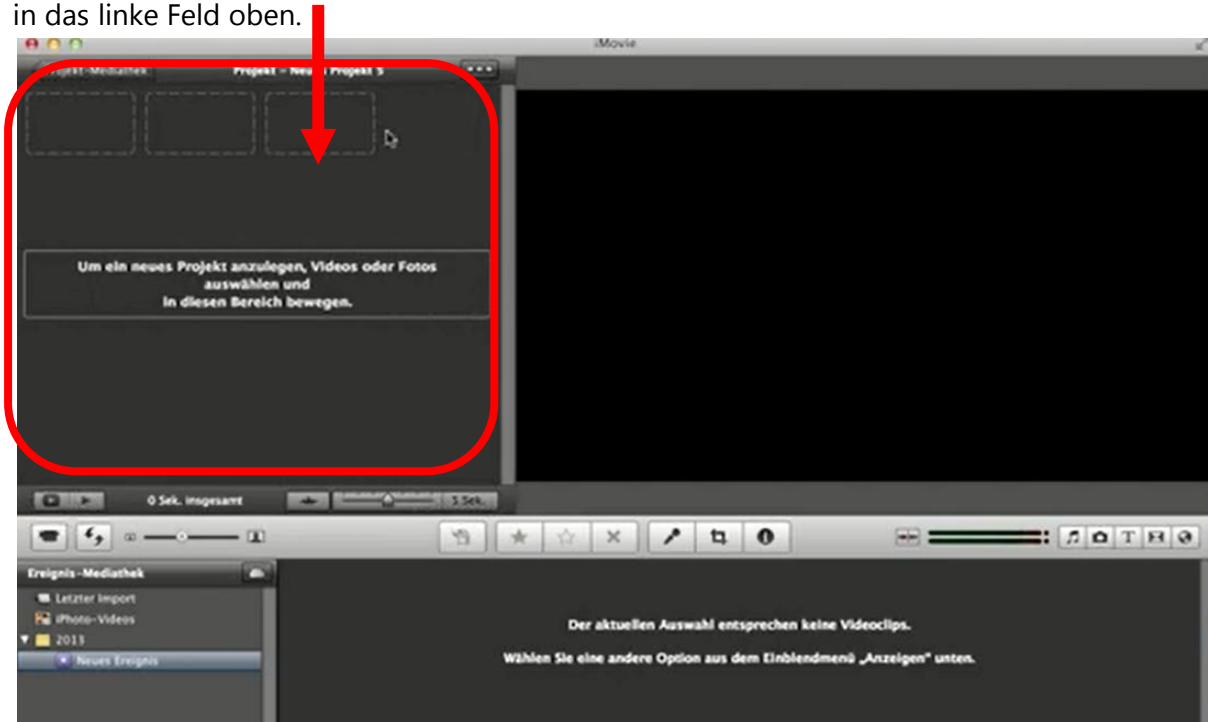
in das linke Feld oben.

iMovie

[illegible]jekt-Mediathek

Projekt – Neu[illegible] Projekt 5

Um ein neues Projekt anzulegen, Videos oder Fotos auswählen und in diesen Bereich bewegen.

0 Sek. insgesamt

5 Sek.

Ereignis-Mediathek

Letzter Import

iPhoto-Videos

2013

Neues Ereignis

Der aktuellen Auswahl entsprechen keine Videoclips.

Wählen Sie eine andere Option aus dem Einblendmenü „Anzeigen" unten.